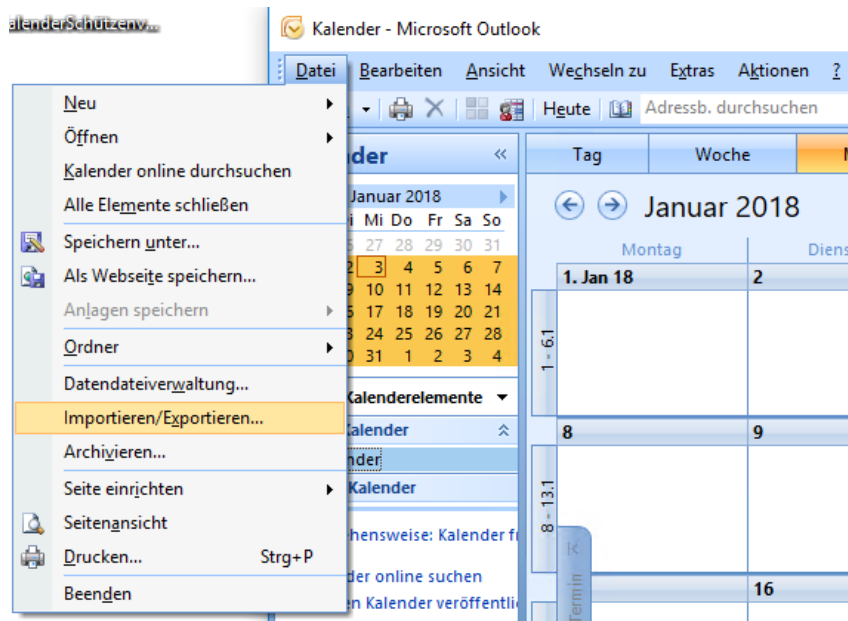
alenderSchützenv...

Kalender - Microsoft Outlook

Datei Bearbeiten Ansicht Wechseln zu Extras Aktionen ?

Heute Adressb. durchsuchen

nder «

Tag Woche

Januar 2018

i Mi Do Fr Sa So
5 27 28 29 30 31
2 3 4 5 6 7
9 10 11 12 13 14
5 17 18 19 20 21
3 24 25 26 27 28
0 31 1 2 3 4

Kalenderelemente

Kalender

nder

Kalender

hensweise: Kalender fr

der online suchen

n Kalender veröffentli

Januar 2018

Montag Diens

1. Jan 18 2

1 - 6.1

8 9

8 - 13.1

16

Termin

Neu
Öffnen
Kalender online durchsuchen
Alle Elemente schließen
Speichern unter...
Als Webseite speichern...
Anlagen speichern
Ordner
Datendateiverwaltung...
Importieren/Exportieren...
Archivieren...
Seite einrichten
Seitenansicht
Drucken... Strg+P
Beenden